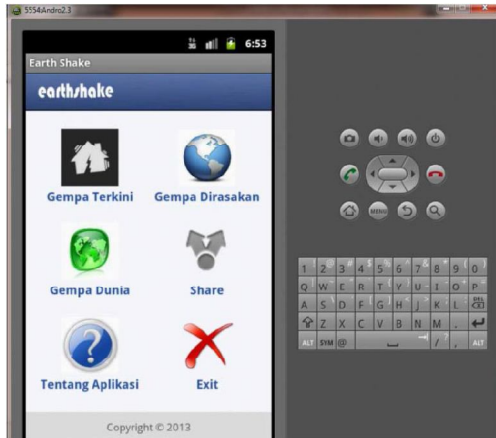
5554:Andro2.3

6:53

Earth Shake

earthshake

Gempa Terkini

Gempa Dirasakan

Gempa Dunia

Share

Tentang Aplikasi

Exit

Copyright © 2013

MENU

1 2 3 4 5 6 7 8 9 0
Q W E R T Y U I O P
A S D F G H J K L DEL
Z X C V B N M .
ALT SYM @ / , ALT